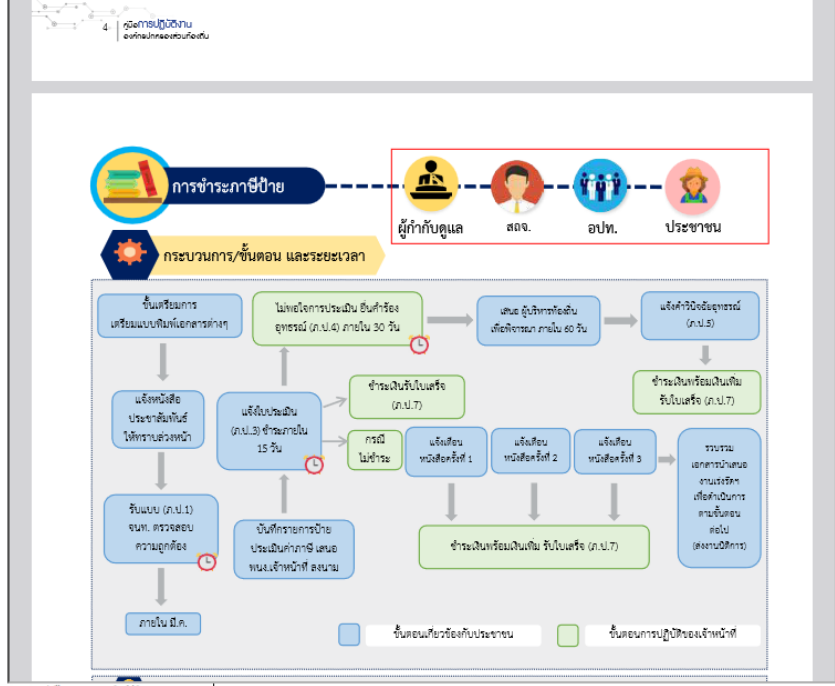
4 คู่มือการปฏิบัติงาน
องค์กรปกครองส่วนท้องถิ่น

การชำระภาษีป้าย

ผู้กำกับดูแล

สถจ.

อปท.

ประชาชน

กระบวนการ/ขั้นตอน และระยะเวลา

ขั้นเตรียมการ
เตรียมแบบพิมพ์เอกสารต่างๆ

แจ้งหนังสือประชาสัมพันธ์ให้ทราบล่วงหน้า

รับแบบ (ภ.ป.1) จนท. ตรวจสอบความถูกต้อง

ภายใน มี.ค.

ไม่พอใจการประเมิน ยื่นคำร้องอุทธรณ์ (ภ.ป.4) ภายใน 30 วัน

แจ้งใบประเมิน (ภ.ป.3) ชำระภายใน 15 วัน

บันทึกรายการป้าย ประเมินค่าภาษี เสนอ พนง.เจ้าหน้าที่ ลงนาม

ชำระเงินรับใบเสร็จ (ภ.ป.7)

กรณีไม่ชำระ

แจ้งเตือน หนังสือครั้งที่ 1

แจ้งเตือน หนังสือครั้งที่ 2

แจ้งเตือน หนังสือครั้งที่ 3

ชำระเงินพร้อมเงินเพิ่ม รับใบเสร็จ (ภ.ป.7)

เสนอ ผู้บริหารท้องถิ่น เพื่อพิจารณา ภายใน 60 วัน

แจ้งคำวินิจฉัยอุทธรณ์ (ภ.ป.5)

ชำระเงินพร้อมเงินเพิ่ม รับใบเสร็จ (ภ.ป.7)

รวบรวม เอกสารนำเสนอ งานนิติการ เพื่อดำเนินการ ตามขั้นตอน ต่อไป (สงานนิติการ)

ขั้นตอนเกี่ยวข้องกับประชาชน

ขั้นตอนการปฏิบัติของเจ้าหน้าที่